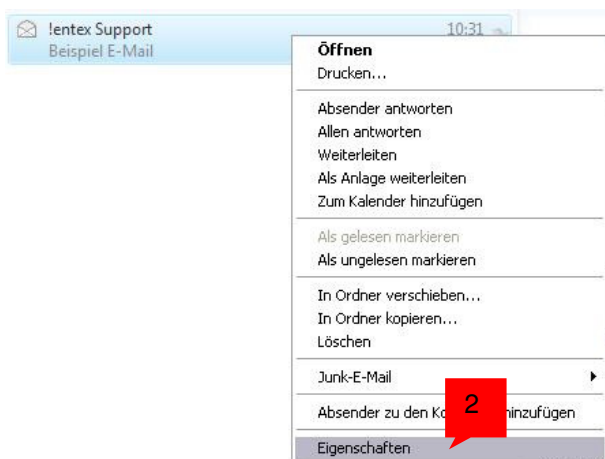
!entex Support
Beispiel E-Mail
10:31

Öffnen
Drucken...

Absender antworten
Allen antworten
Weiterleiten
Als Anlage weiterleiten
Zum Kalender hinzufügen

Als gelesen markieren
Als ungelesen markieren

In Ordner verschieben...
In Ordner kopieren...
Löschen

Junk-E-Mail

Absender zu den Ko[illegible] hinzufügen

2

Eigenschaften